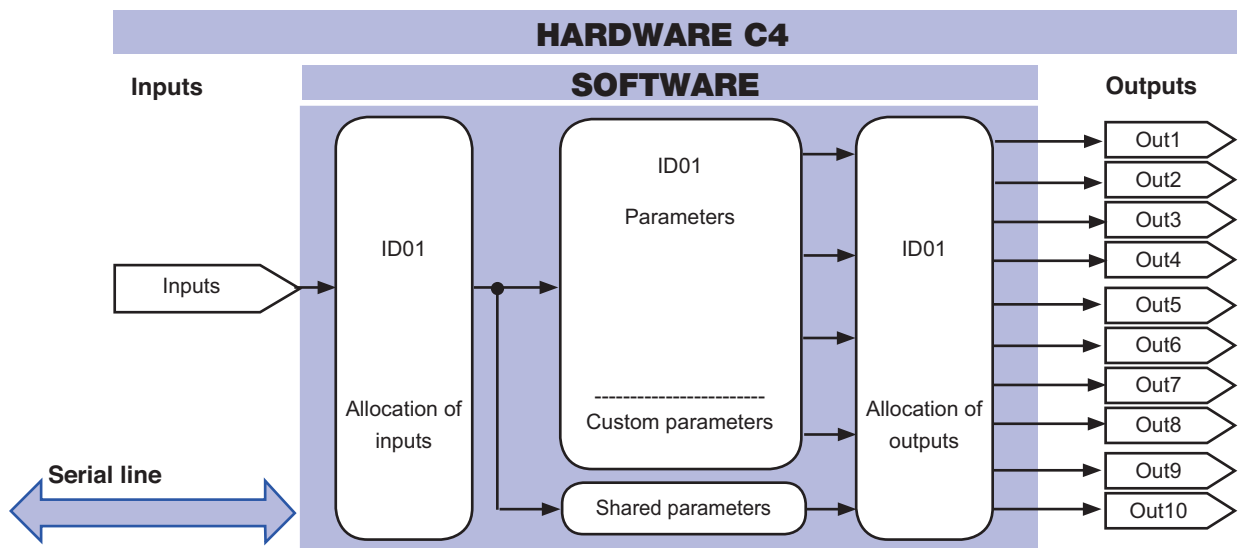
HARDWARE C4

Inputs

SOFTWARE

Outputs

Inputs

ID01

Allocation of inputs

ID01

Parameters

------------------------
Custom parameters

Shared parameters

ID01

Allocation of outputs

Out1
Out2
Out3
Out4
Out5
Out6
Out7
Out8
Out9
Out10

Serial line